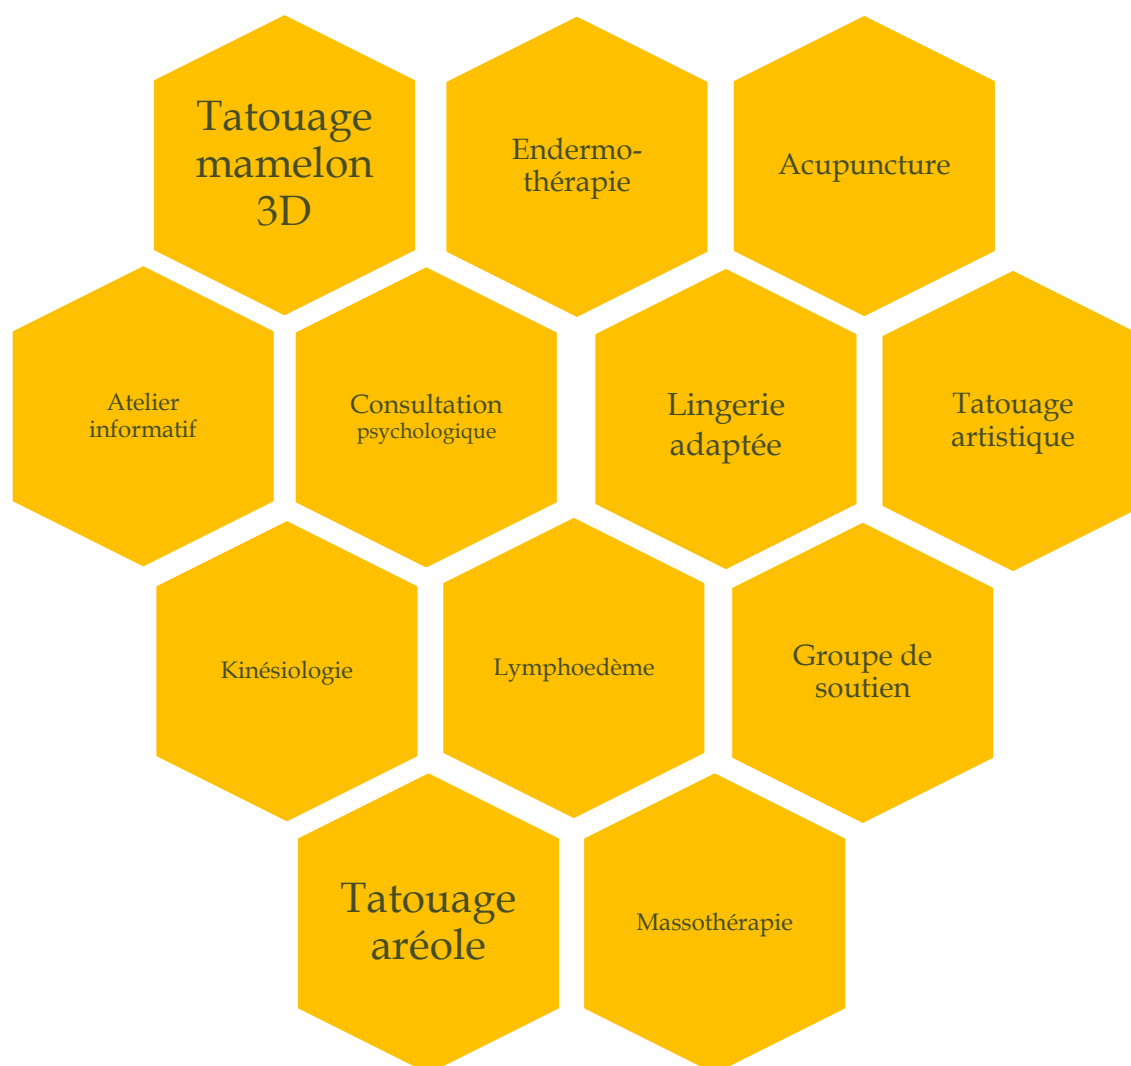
Tatouage mamelon 3D

Endermothérapie

Acupuncture

Atelier informatif

Consultation psychologique

Lingerie adaptée

Tatouage artistique

Kinésiologie

Lymphoedème

Groupe de soutien

Tatouage aréole

Massothérapie